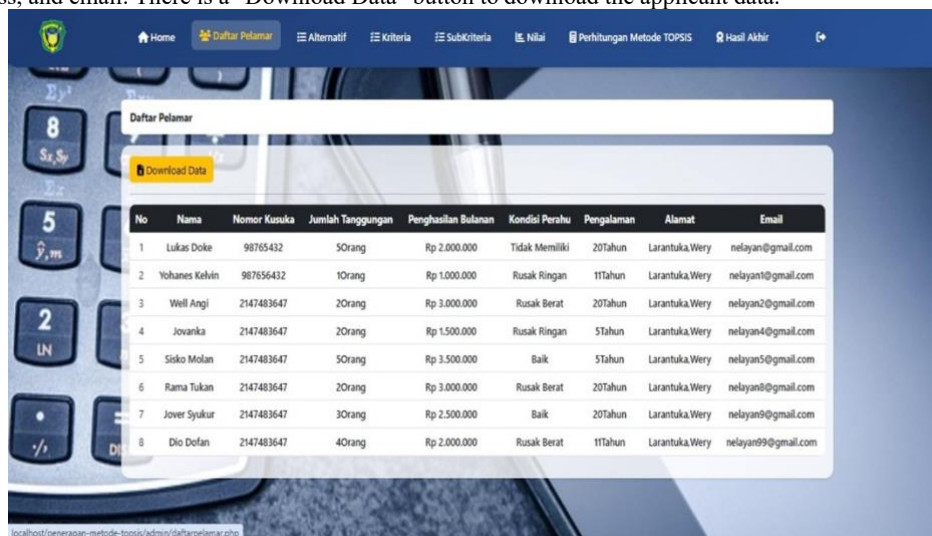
ss, and email. There is a "Download Data" button to download the applicant data.

Home Daftar Pelamar Alternatif Kriteria SubKriteria Nilai Perhitungan Metode TOPSIS Hasil Akhir

Daftar Pelamar

Download Data

| No | Nama | Nomor Kusuka | Jumlah Tanggungan | Penghasilan Bulanan | Kondisi Perahu | Pengalaman | Alamat | Email |
|---|---|---|---|---|---|---|---|---|
| 1 | Lukas Doke | 98765432 | 5Orang | Rp 2.000.000 | Tidak Memiliki | 20Tahun | Larantuka,Wery | nelayan@gmail.com |
| 2 | Yohanes Kelvin | 987656432 | 1Orang | Rp 1.000.000 | Rusak Ringan | 11Tahun | Larantuka,Wery | nelayan1@gmail.com |
| 3 | Well Angi | 2147483647 | 2Orang | Rp 3.000.000 | Rusak Berat | 20Tahun | Larantuka,Wery | nelayan2@gmail.com |
| 4 | Jovanka | 2147483647 | 2Orang | Rp 1.500.000 | Rusak Ringan | 5Tahun | Larantuka,Wery | nelayan4@gmail.com |
| 5 | Sisko Molan | 2147483647 | 5Orang | Rp 3.500.000 | Baik | 5Tahun | Larantuka,Wery | nelayan5@gmail.com |
| 6 | Rama Tukan | 2147483647 | 2Orang | Rp 3.000.000 | Rusak Berat | 20Tahun | Larantuka,Wery | nelayan8@gmail.com |
| 7 | Jover Syukur | 2147483647 | 3Orang | Rp 2.500.000 | Baik | 20Tahun | Larantuka,Wery | nelayan9@gmail.com |
| 8 | Dio Dofan | 2147483647 | 4Orang | Rp 2.000.000 | Rusak Berat | 11Tahun | Larantuka,Wery | nelayan99@gmail.com |

localhost/penerapan-metode-topsis/admin/daftarpelamar.php